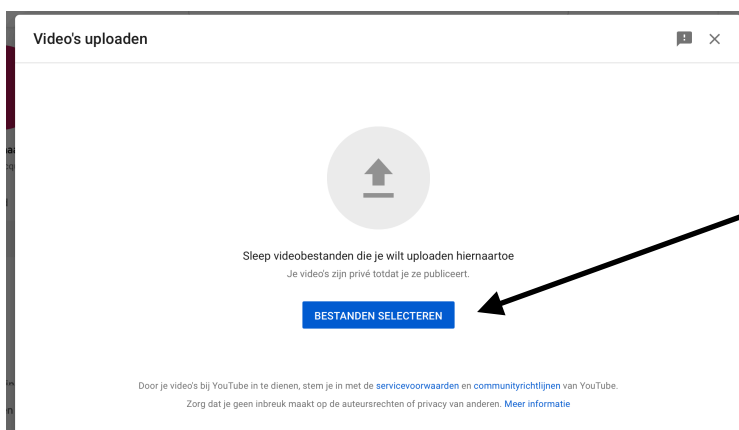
Video's uploaden

Sleep videobestanden die je wilt uploaden hiernaartoe

Je video's zijn privé totdat je ze publiceert.

BESTANDEN SELECTEREN

Door je video's bij YouTube in te dienen, stem je in met de servicevoorwaarden en communityrichtlijnen van YouTube.

Zorg dat je geen inbreuk maakt op de auteursrechten of privacy van anderen. Meer informatie